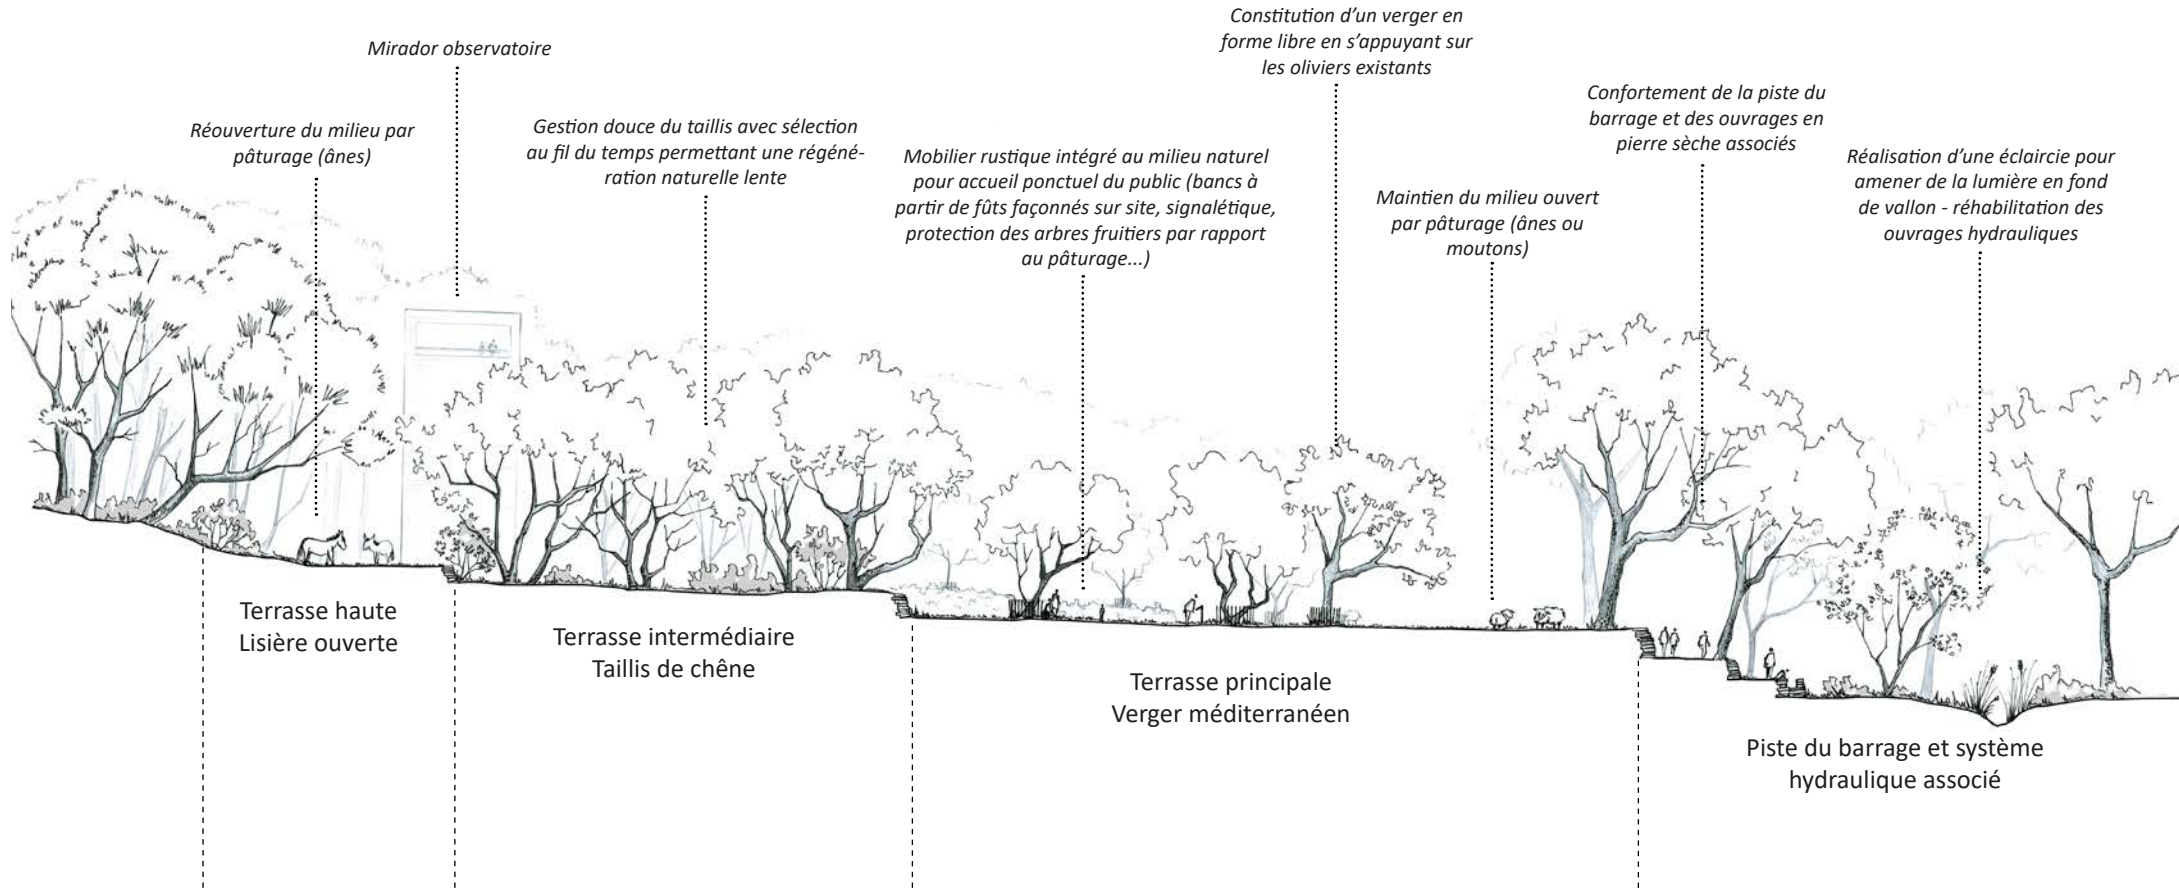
Constitution d'un verger en forme libre en s'appuyant sur les oliviers existants

Mirador observatoire

Confortement de la piste du barrage et des ouvrages en pierre sèche associés

Réouverture du milieu par pâturage (ânes)

Gestion douce du taillis avec sélection au fil du temps permettant une régénération naturelle lente

Mobilier rustique intégré au milieu naturel pour accueil ponctuel du public (bancs à partir de fûts façonnés sur site, signalétique, protection des arbres fruitiers par rapport au pâturage...)

Maintien du milieu ouvert par pâturage (ânes ou moutons)

Réalisation d'une éclaircie pour amener de la lumière en fond de vallon - réhabilitation des ouvrages hydrauliques

Terrasse haute
Lisière ouverte

Terrasse intermédiaire
Taillis de chêne

Terrasse principale
Verger méditerranéen

Piste du barrage et système hydraulique associé